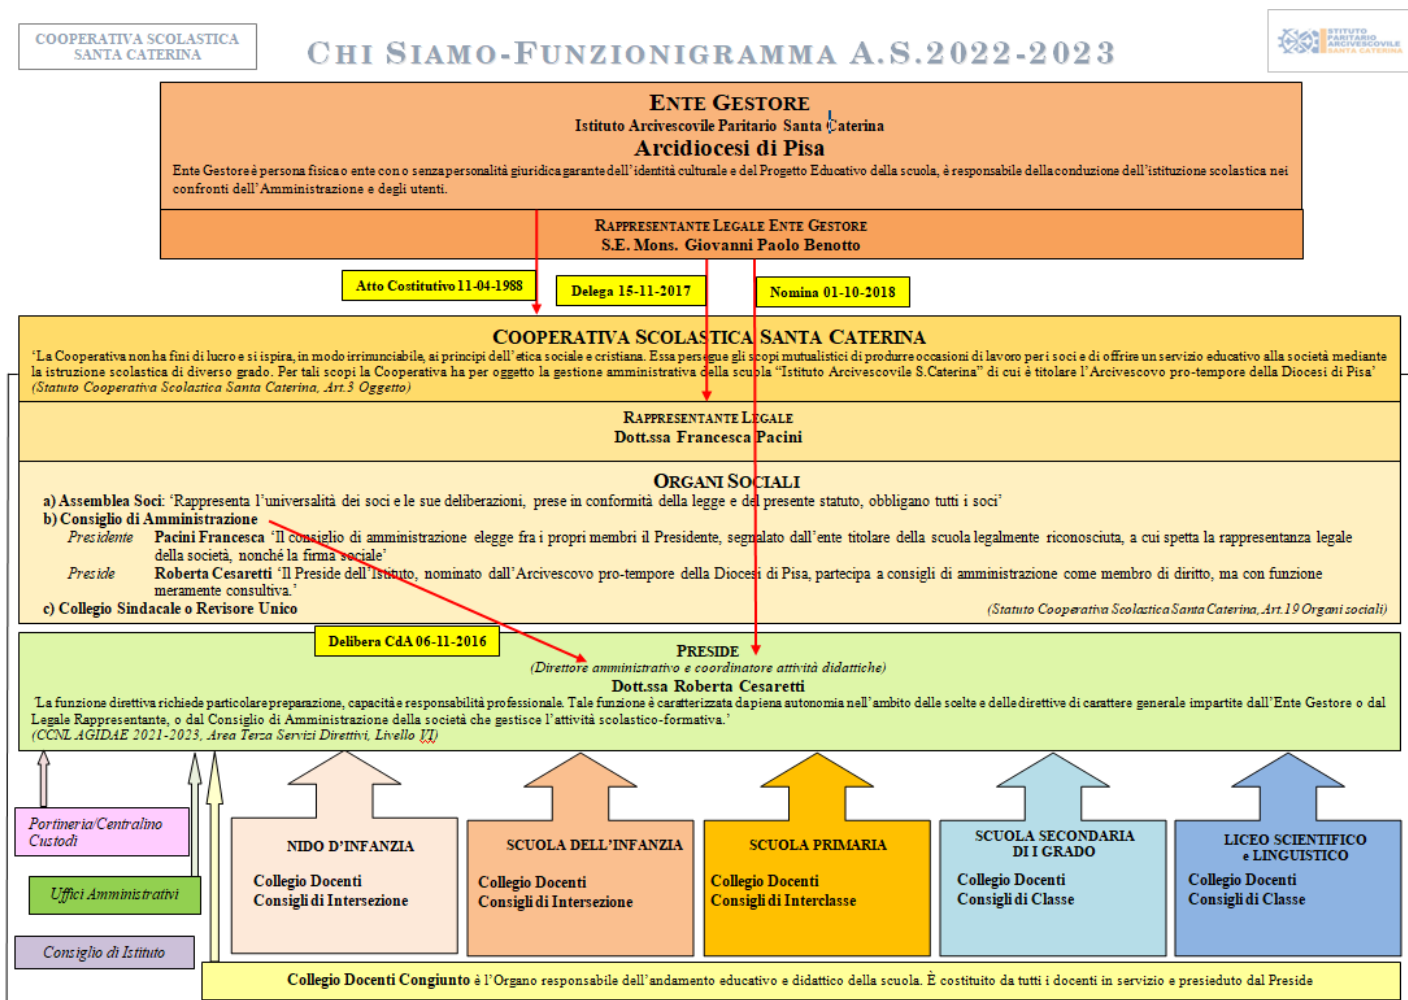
COOPERATIVA SCOLASTICA SANTA CATERINA

CHI SIAMO-FUNZIONIGRAMMA A.S.2022-2023

STITUTO PARITARIO ARCIVESCOVILE SANTA CATERINA

ENTE GESTORE
Istituto Arcivescovile Paritario Santa Caterina
Arcidiocesi di Pisa
Ente Gestore è persona fisica o ente con o senza personalità giuridica garante dell'identità culturale e del Progetto Educativo della scuola, è responsabile della conduzione dell'istituzione scolastica nei confronti dell'Amministrazione e degli utenti.

RAPPRESENTANTE LEGALE ENTE GESTORE
S.E. Mons. Giovanni Paolo Benotto

Atto Costitutivo 11-04-1988
Delega 15-11-2017
Nomina 01-10-2018

COOPERATIVA SCOLASTICA SANTA CATERINA
'La Cooperativa non ha fini di lucro e si ispira, in modo irrinunciabile, ai principi dell'etica sociale e cristiana. Essa persegue gli scopi mutualistici di produrre occasioni di lavoro per i soci e di offrire un servizio educativo alla società mediante la istruzione scolastica di diverso grado. Per tali scopi la Cooperativa ha per oggetto la gestione amministrativa della scuola "Istituto Arcivescovile S.Caterina" di cui è titolare l'Arcivescovo pro-tempore della Diocesi di Pisa'
(Statuto Cooperativa Scolastica Santa Caterina, Art.3 Oggetto)

RAPPRESENTANTE LEGALE
Dott.ssa Francesca Pacini

ORGANI SOCIALI
a) Assemblea Soci: 'Rappresenta l'universalità dei soci e le sue deliberazioni, prese in conformità della legge e del presente statuto, obbligano tutti i soci'
b) Consiglio di Amministrazione
Presidente Pacini Francesca 'Il consiglio di amministrazione elegge fra i propri membri il Presidente, segnalato dall'ente titolare della scuola legalmente riconosciuta, a cui spetta la rappresentanza legale della società, nonché la firma sociale'
Preside Roberta Cesaretti 'Il Preside dell'Istituto, nominato dall'Arcivescovo pro-tempore della Diocesi di Pisa, partecipa a consigli di amministrazione come membro di diritto, ma con funzione meramente consultiva.'
c) Collegio Sindacale o Revisore Unico
(Statuto Cooperativa Scolastica Santa Caterina, Art.19 Organi sociali)

Delibera CdA 06-11-2016

PRESIDE
(Direttore amministrativo e coordinatore attività didattiche)
Dott.ssa Roberta Cesaretti
'La funzione direttiva richiede particolare preparazione, capacità e responsabilità professionale. Tale funzione è caratterizzata da piena autonomia nell'ambito delle scelte e delle direttive di carattere generale impartite dall'Ente Gestore o dal Legale Rappresentante, o dal Consiglio di Amministrazione della società che gestisce l'attività scolastico-formativa.'
(CCNL AGIDAE 2021-2023, Area Terza Servizi Direttivi, Livello VI)

Portineria/Centralino Custodi
Uffici Amministrativi
Consiglio di Istituto

NIDO D'INFANZIA
Collegio Docenti
Consigli di Intersezione

SCUOLA DELL'INFANZIA
Collegio Docenti
Consigli di Intersezione

SCUOLA PRIMARIA
Collegio Docenti
Consigli di Interclasse

SCUOLA SECONDARIA DI I GRADO
Collegio Docenti
Consigli di Classe

LICEO SCIENTIFICO e LINGUISTICO
Collegio Docenti
Consigli di Classe

Collegio Docenti Congiunto è l'Organo responsabile dell'andamento educativo e didattico della scuola. È costituito da tutti i docenti in servizio e presieduto dal Preside